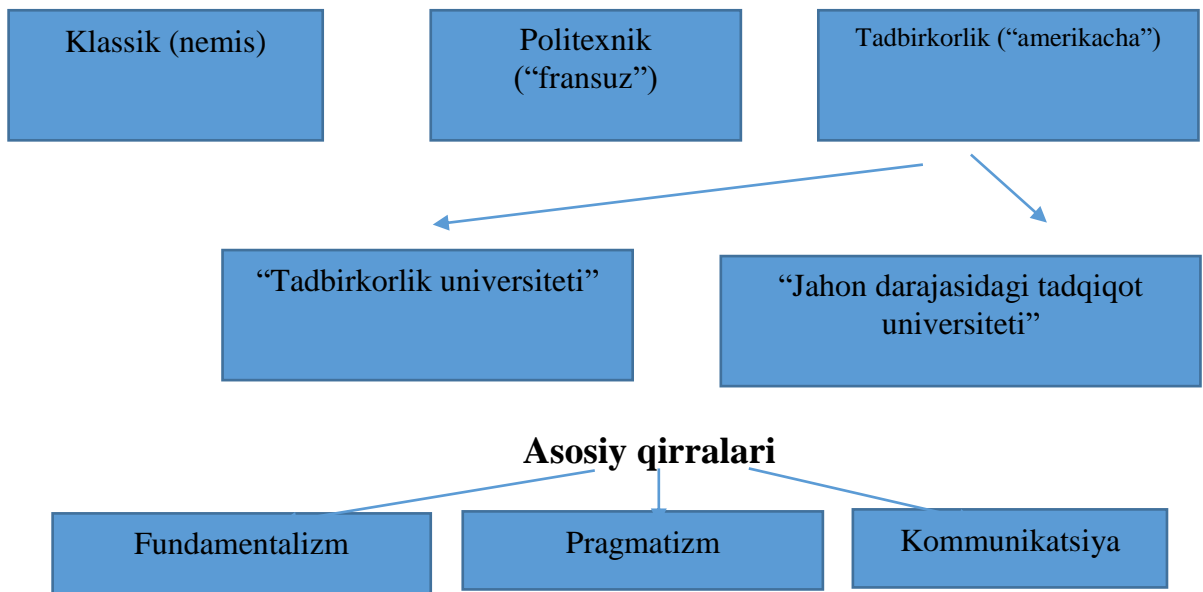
Klassik (nemis)

Politexnik ("fransuz")

Tadbirkorlik ("amerikacha")

"Tadbirkorlik universiteti"

"Jahon darajasidagi tadqiqot universiteti"

**Asosiy qirralari**

Fundamentalizm

Pragmatizm

Kommunikatsiya